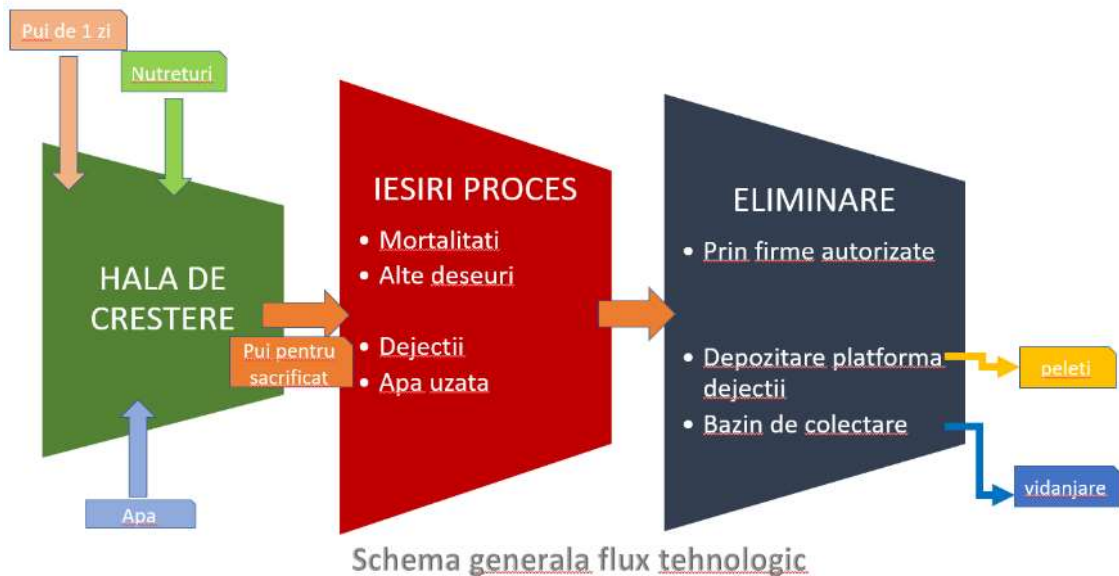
Pui de 1 zi

Nutreturi

HALA DE CRESTERE

Pui pentru sacrificat

Apa

IESIRI PROCES

- Mortalitati
- Alte deseuri

- Dejectii
- Apa uzata

ELIMINARE

- Prin firme autorizate

- Depozitare platforma dejectii
- Bazin de colectare

peleti

vidanjare

Schema generala flux tehnologic